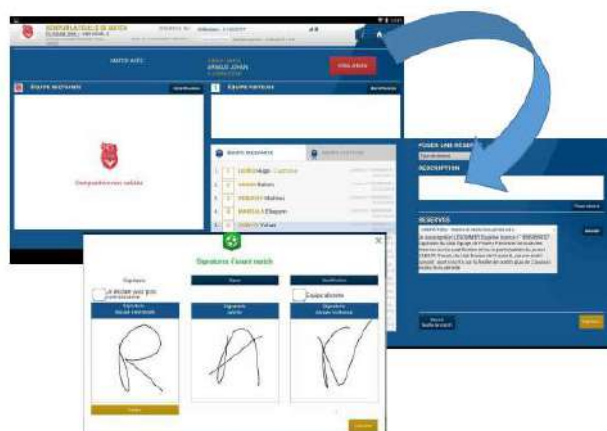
MATCH AVEC
ARNAUD JOHAN
Équipe recevante
Équipe visiteuse
Composition non validée
Équipe recevante
Capitaine
POSER UNE RÉSERVE
DESCRIPTION
RÉSERVES
Signature Avant match
Signature
Nom
Vérification
Signature
Arbitre
Signature
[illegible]
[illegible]